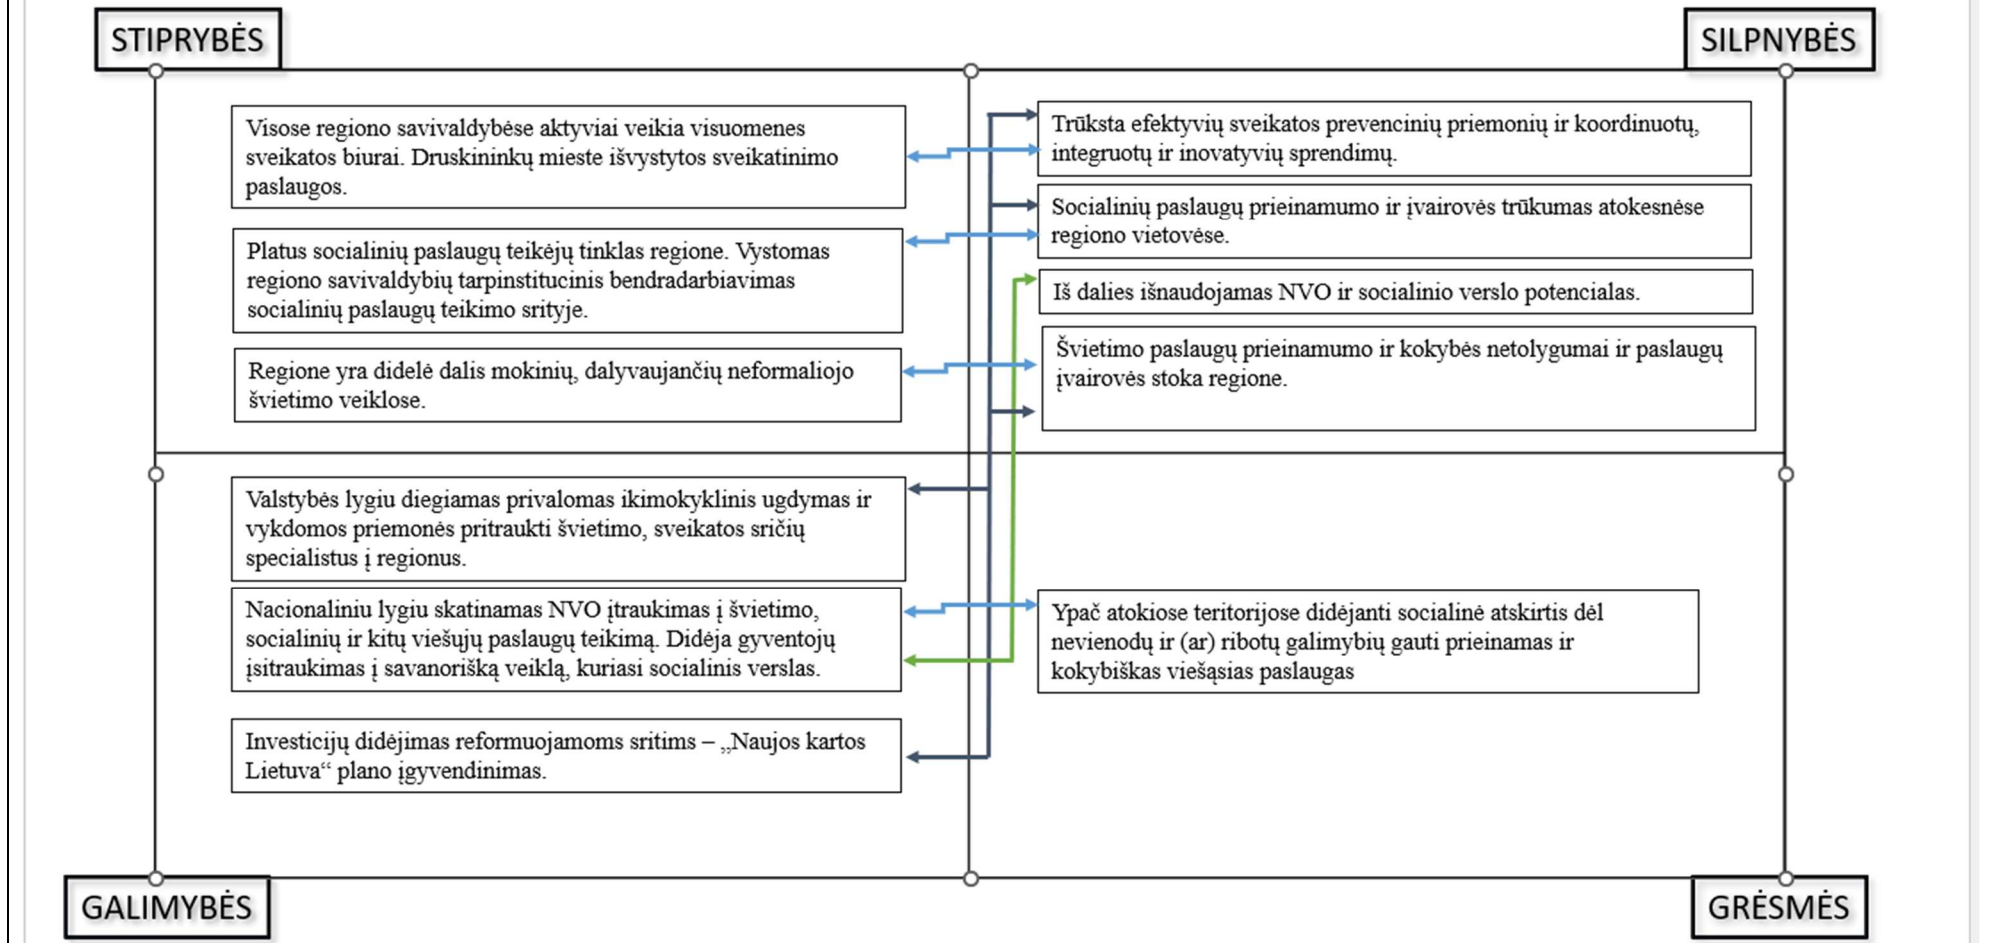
STIPRYBĖS

SILPNYBĖS

Visose regiono savivaldybėse aktyviai veikia visuomenes sveikatos biurai. Druskininkų mieste išvystytos sveikatinimo paslaugos.

Platus socialinių paslaugų teikėjų tinklas regione. Vystomas regiono savivaldybių tarpinstitucinis bendradarbiavimas socialinių paslaugų teikimo srityje.

Regione yra didelė dalis mokinių, dalyvaujančių neformaliojo švietimo veiklose.

Trūksta efektyvių sveikatos prevencinių priemonių ir koordinuotų, integruotų ir inovatyvių sprendimų.

Socialinių paslaugų prieinamumo ir įvairovės trūkumas atokesnėse regiono vietovėse.

Iš dalies išnaudojamas NVO ir socialinio verslo potencialas.

Švietimo paslaugų prieinamumo ir kokybės netolygumai ir paslaugų įvairovės stoka regione.

Valstybės lygiu diegiamas privalomas ikimokyklinis ugdymas ir vykdomos priemonės pritraukti švietimo, sveikatos sričių specialistus į regionus.

Nacionaliniu lygiu skatinamas NVO įtraukimas į švietimo, socialinių ir kitų viešųjų paslaugų teikimą. Didėja gyventojų įsitraukimas į savanorišką veiklą, kuriasi socialinis verslas.

Investicijų didėjimas reformuojamoms sritims – „Naujos kartos Lietuva“ plano įgyvendinimas.

Ypač atokiose teritorijose didėjanti socialinė atskirtis dėl nevienodų ir (ar) ribotų galimybių gauti prieinamas ir kokybiškas viešąsias paslaugas

GALIMYBĖS

GRĖSMĖS